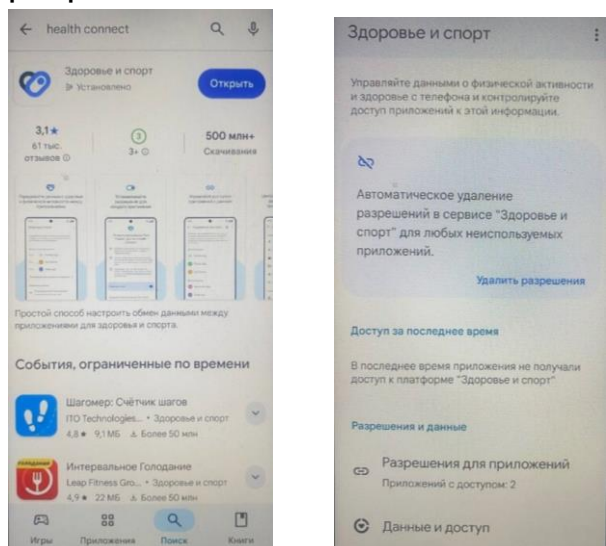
health connect

Здоровье и спорт
Установлено
Открыть

3,1★
61 тыс. отзывов

3+

500 млн+
Скачивания

Простой способ настроить обмен данными между приложениями для здоровья и спорта.

События, ограниченные по времени

Шагомер: Счётчик шагов
ITO Technologies... • Здоровье и спорт
4,8 ★ 9,1 МБ Более 50 млн

Интервальное Голодание
Leap Fitness Gro... • Здоровье и спорт
4,9 ★ 22 МБ Более 50 млн

Игры
Приложения
Поиск
Книги

Здоровье и спорт

Управляйте данными о физической активности и здоровье с телефона и контролируйте доступ приложений к этой информации.

Автоматическое удаление разрешений в сервисе "Здоровье и спорт" для любых неиспользуемых приложений.

Удалить разрешения

Доступ за последнее время

В последнее время приложения не получали доступ к платформе "Здоровье и спорт"

Разрешения и данные

Разрешения для приложений
Приложений с доступом: 2

Данные и доступ